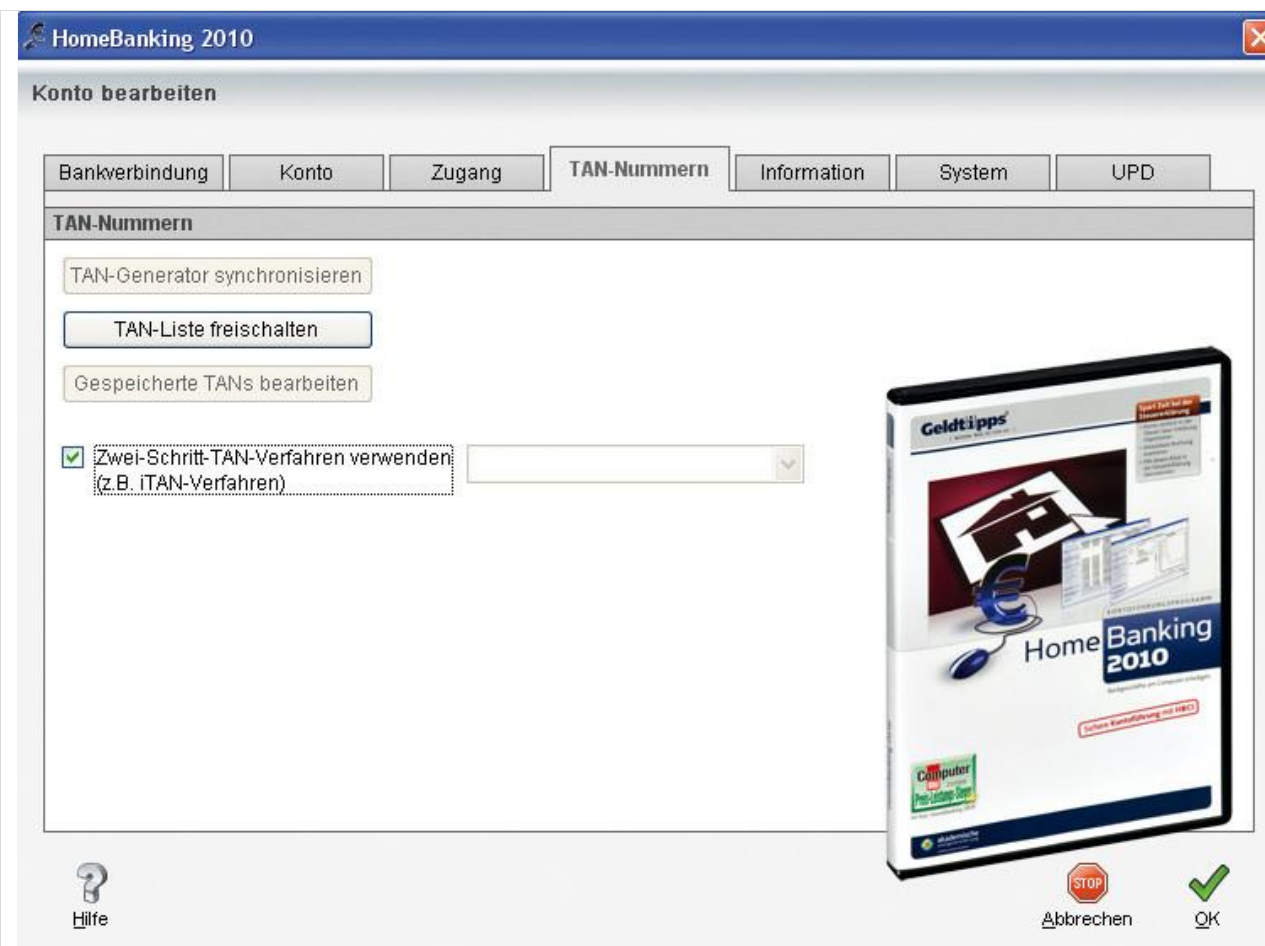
HomeBanking 2010

Konto bearbeiten

Bankverbindung | Konto | Zugang | TAN-Nummern | Information | System | UPD

TAN-Nummern

TAN-Generator synchronisieren

TAN-Liste freischalten

Gespeicherte TANs bearbeiten

Zwei-Schritt-TAN-Verfahren verwenden (z.B. iTAN-Verfahren)

Geldtipps

Home Banking 2010

Sichere Kontoführung mit HBCI

Computer

Preis-Leistungs-Sieger

STOP

Hilfe

Abbrechen

OK